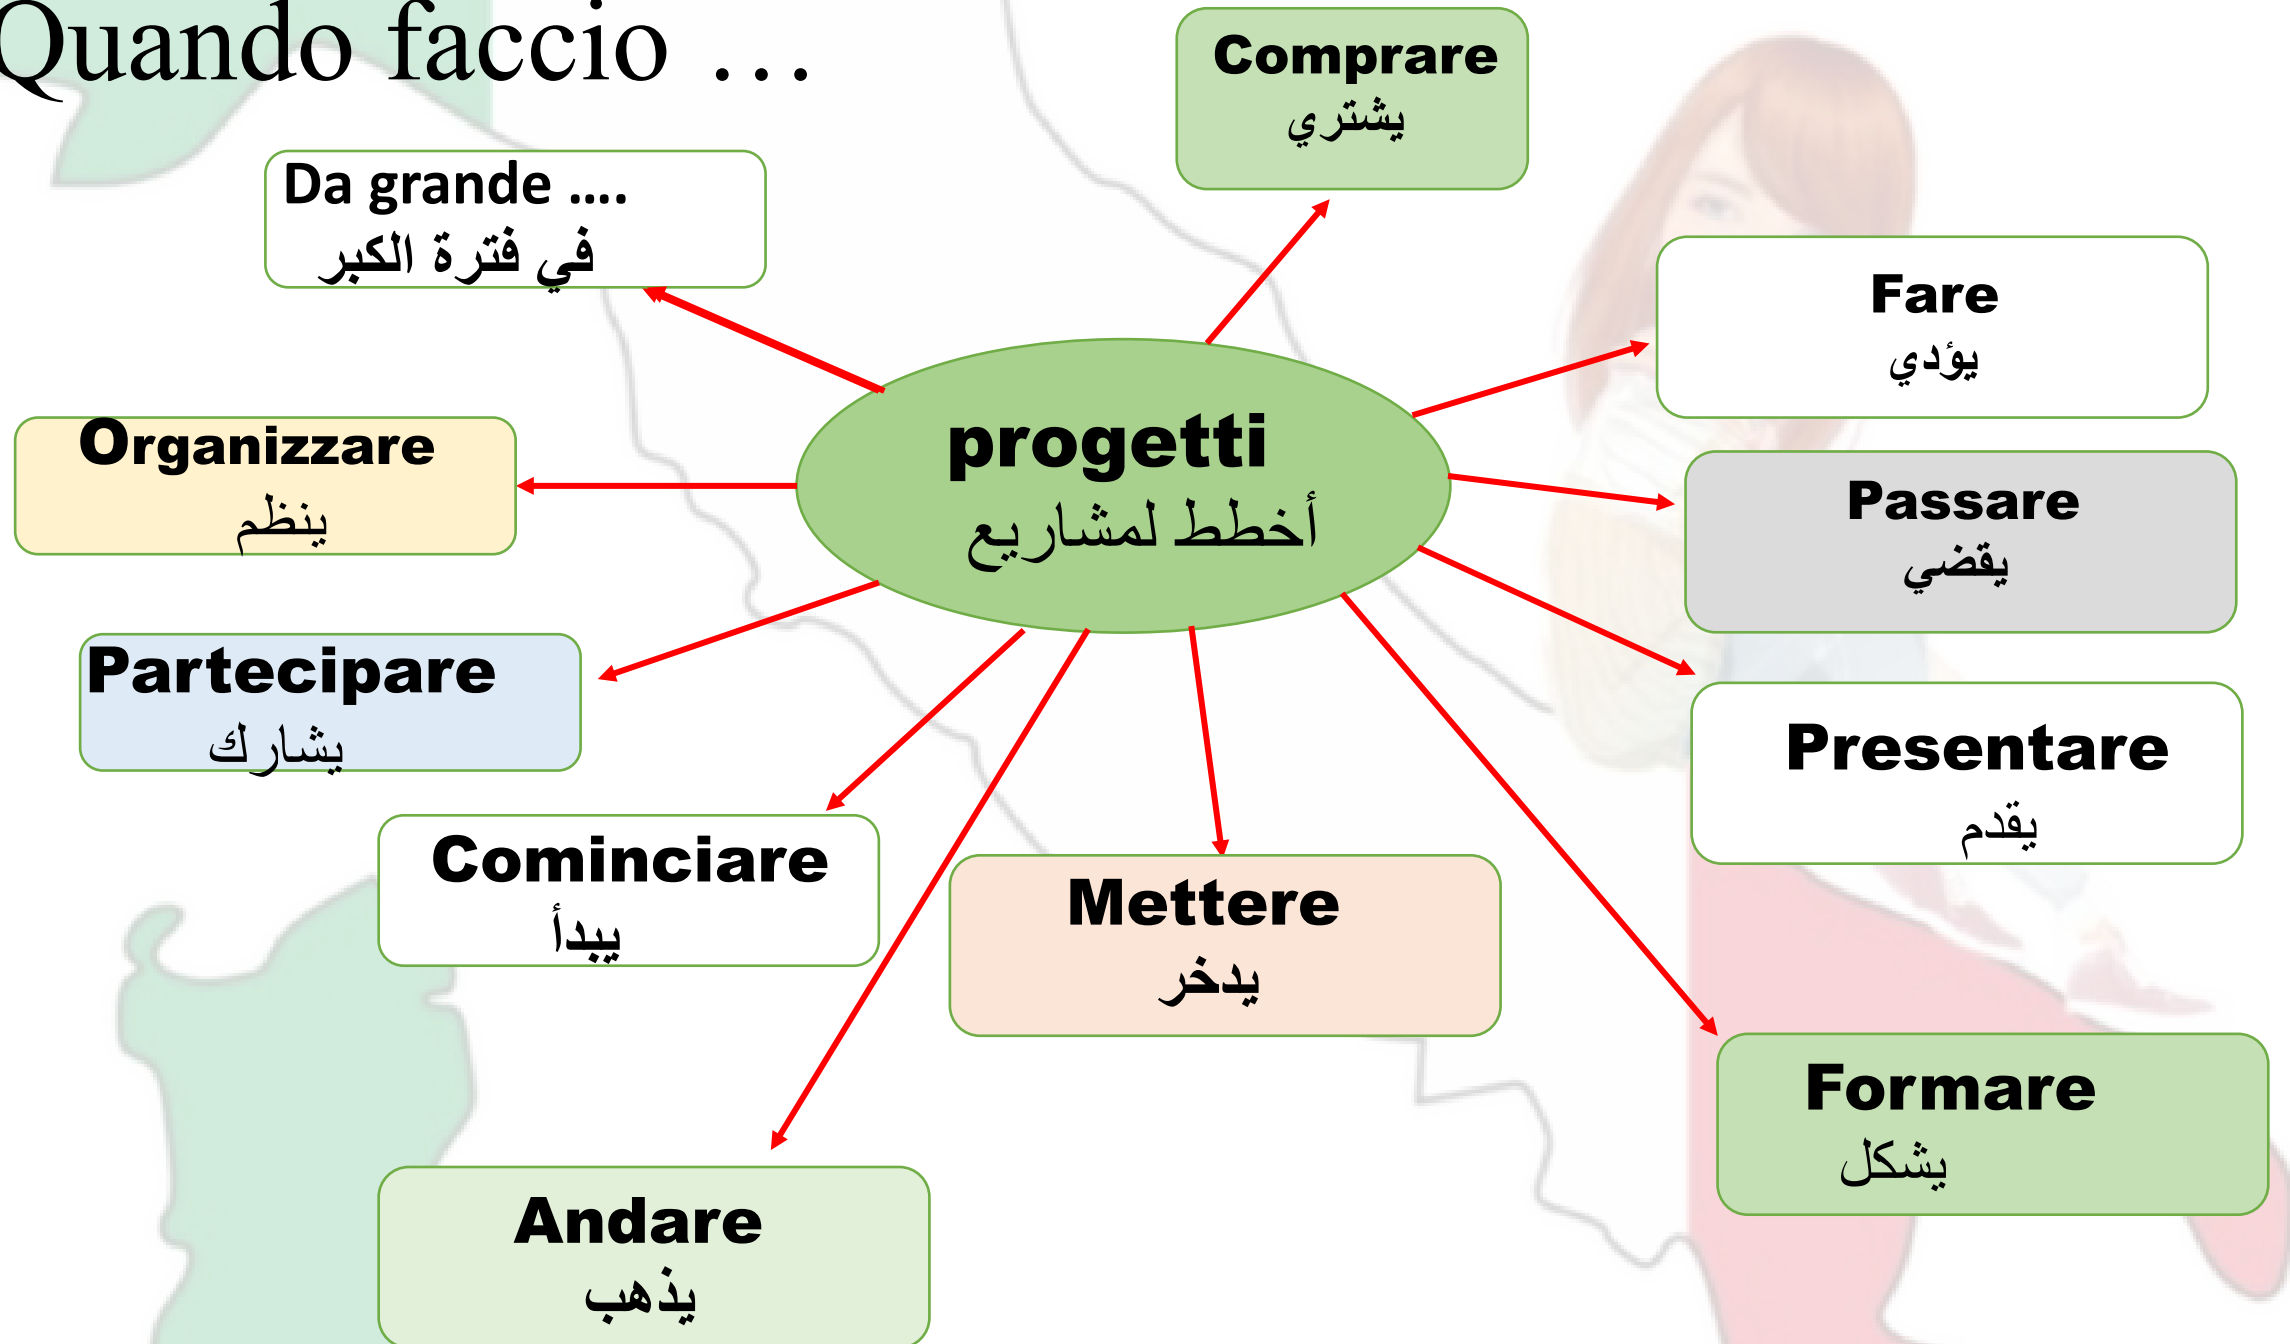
Quando faccio …

Da grande ….
في فترة الكبر

Comprare
يشتري

Fare
يؤدي

Organizzare
ينظم

progetti
أخطط لمشاريع

Passare
يقضي

Partecipare
يشارك

Presentare
يقدم

Cominciare
يبدأ

Mettere
يدخر

Formare
يشكل

Andare
يذهب